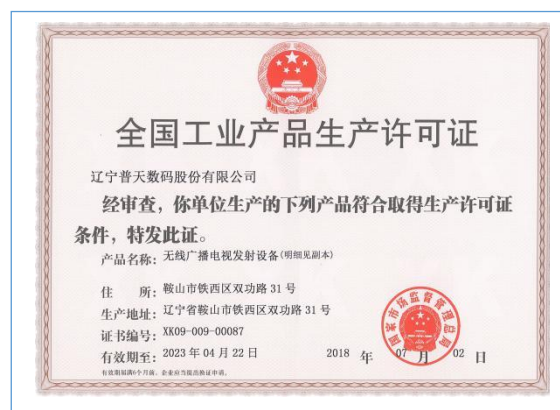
全国工业产品生产许可证

辽宁普天数码股份有限公司

经审查，你单位生产的下列产品符合取得生产许可证条件，特发此证。

产品名称：无线广播电视发射设备（明细见副本）

住　　所：鞍山市铁西区双功路 31 号

生产地址：辽宁省鞍山市铁西区双功路 31 号

证书编号：XK09-009-00087

有效期至：2023 年 04 月 22 日

2018 年 07 月 02 日

国家市场监督管理总局

有效期届满6个月前，企业应当提出延续申请。